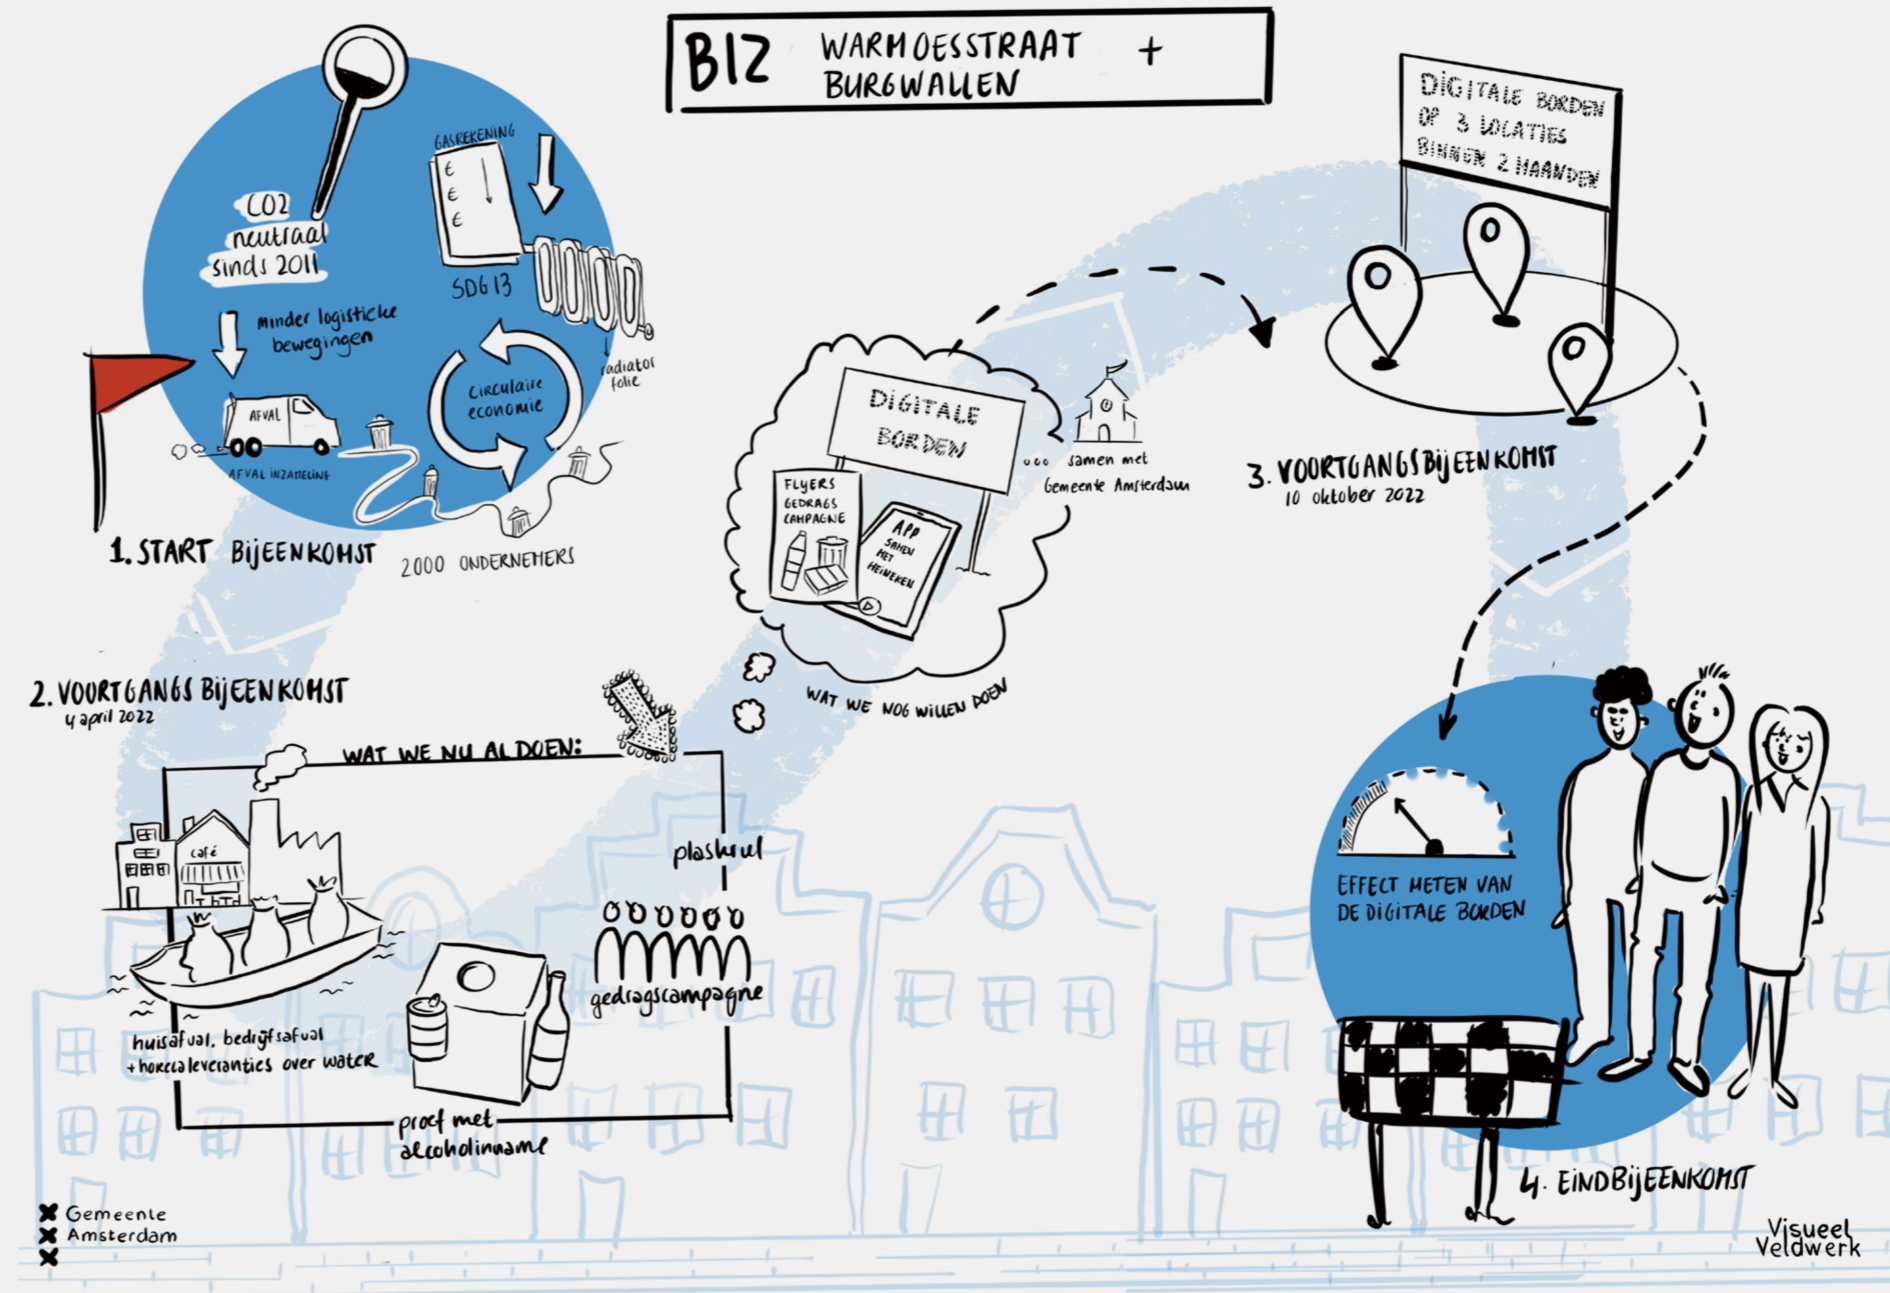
BIZ WARMOESSTRAAT + BURGWALLEN

CO2 neutraal sinds 2011

GASREKENING
€
€
€

SDG 13

radiator folie

minder logisticke bewegingen

circulaire economie

AFVAL

AFVAL INZAMELING

1. START BIJEENKOMST

2000 ONDERNEMERS

DIGITALE BORDEN

FLYERS GEDRAGS CAMPAGNE

APP SAMEN MET HEINEKEN

samen met Gemeente Amsterdam

WAT WE NOG WILLEN DOEN

DIGITALE BORDEN OP 3 LOCATIES BINNEN 2 MAANDEN

3. VOORTGANGSBIJEENKOMST
10 oktober 2022

2. VOORTGANGSBIJEENKOMST
4 april 2022

WAT WE NU AL DOEN:

café

plaskrul

gedragscampagne

huisafval, bedrijfsafval + horecaleveranties over water

proef met alcoholinname

EFFECT METEN VAN DE DIGITALE BORDEN

4. EINDBIJEENKOMST

Gemeente Amsterdam

Visueel Veldwerk